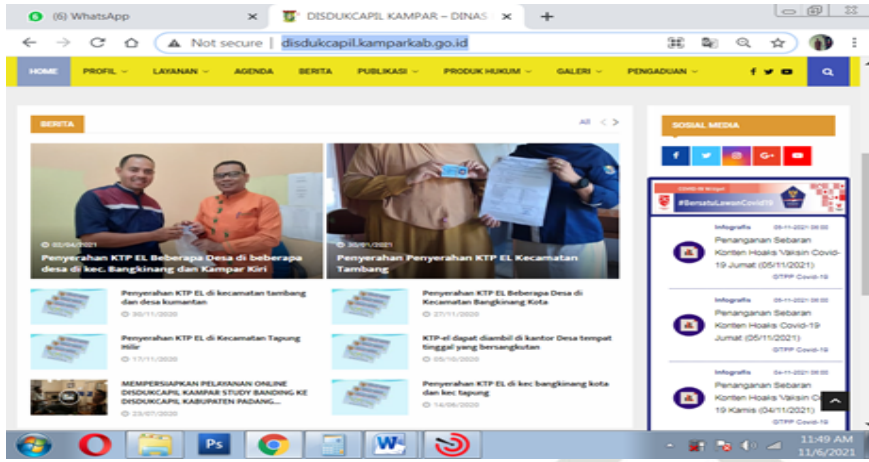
(6) WhatsApp ×
DISDUKCAPIL KAMPAR – DINAS ×
+

Not secure | disdukcapil.kamparkab.go.id

HOME PROFIL LAYANAN AGENDA BERITA PUBLIKASI PRODUK HUKUM GALERI PENGADUAN

BERITA
All

05/04/2021
Penyerahan KTP EL Beberapa Desa di beberapa desa di kec. Bangkinang dan Kampar Kiri

30/01/2021
Penyerahan Penyerahan KTP EL Kecamatan Tambang

Penyerahan KTP EL di kecamatan tambang dan desa kumantan
30/11/2020

Penyerahan KTP EL di Beberapa Desa di Kecamatan Bangkinang Kota
27/11/2020

Penyerahan KTP EL di Kecamatan Tapung Hilir
17/11/2020

KTP-el dapat diambil di kantor Desa tempat tinggal yang bersangkutan
05/10/2020

MEMPERSIAPKAN PELAYANAN ONLINE DISDUKCAPIL KAMPAR STUDY BANDING KE DISDUKCAPIL KABUPATEN PADANG...
23/07/2020

Penyerahan KTP EL di kec bangkinang kota dan kec tapung
14/06/2020

SOSIAL MEDIA

COVID-19 Widget
#BersatuLawanCovid19

Infografis
05-11-2021 08:00
Penanganan Sebaran Konten Hoaks Vaksin Covid-19 Jumat (05/11/2021)
GTPP Covid-19

Infografis
05-11-2021 08:00
Penanganan Sebaran Konten Hoaks Covid-19 Jumat (05/11/2021)
GTPP Covid-19

Infografis
04-11-2021 08:00
Penanganan Sebaran Konten Hoaks Vaksin Covid-19 Kamis (04/11/2021)

11:49 AM
11/6/2021